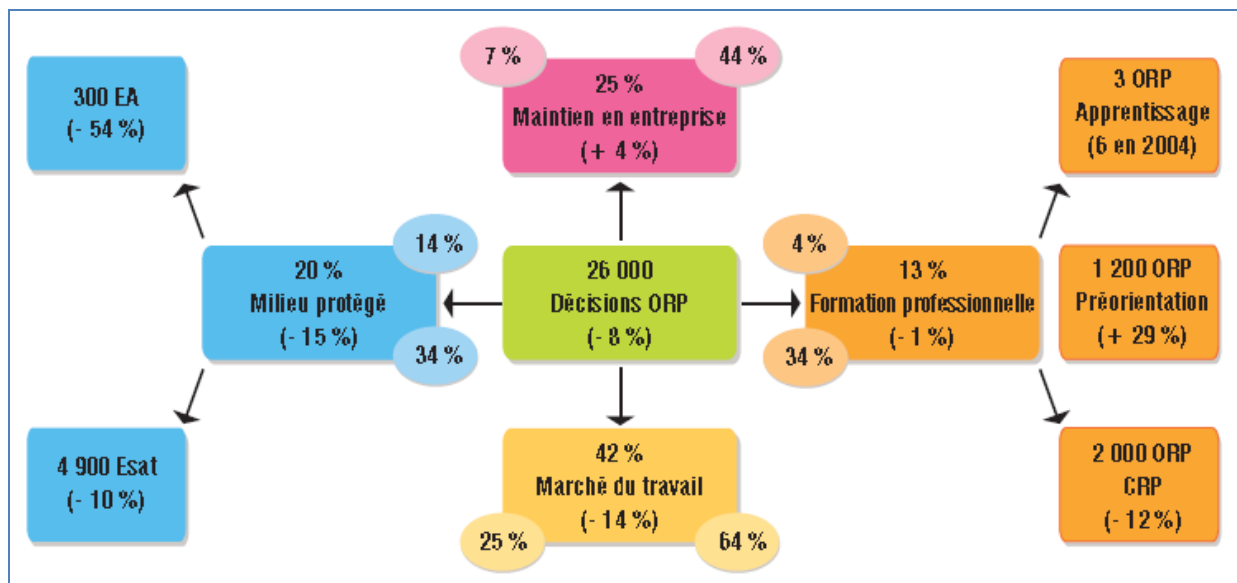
300 EA
(- 54 %)

7 %
44 %
25 %
Maintien en entreprise
(+ 4 %)

3 ORP
Apprentissage
(6 en 2004)

14 %
20 %
Milieu protégé
(- 15 %)
34 %

26 000
Décisions ORP
(- 8 %)

4 %
13 %
Formation professionnelle
(- 1 %)
34 %

1 200 ORP
Préorientation
(+ 29 %)

4 900 Esat
(- 10 %)

42 %
Marché du travail
(- 14 %)
25 %
64 %

2 000 ORP
CRP
(- 12 %)